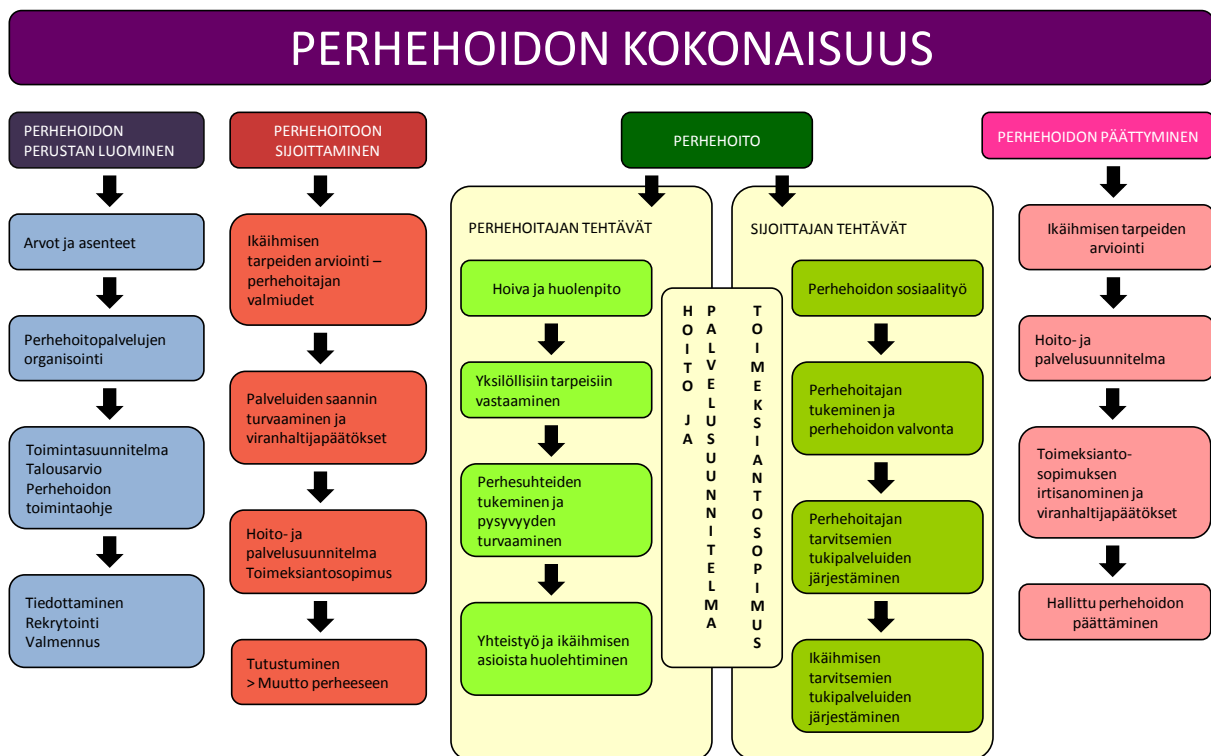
PERHEHOIDON KOKONAISUUS

PERHEHOIDON PERUSTAN LUOMINEN

Arvot ja asenteet

Perhehoitopalvelujen organisointi

Toimintasuunnitelma
Talousarvio
Perhehoidon toimintaohje

Tiedottaminen
Rekrytointi
Valmennus

PERHEHOITOON SIJOITTAMINEN

Ikäihmisen tarpeiden arviointi – perhehoitajan valmiudet

Palveluiden saannin turvaaminen ja viranhaltijapäätökset

Hoito- ja palvelusuunnitelma
Toimeksiantosopimus

Tutustuminen
> Muutto perheeseen

PERHEHOITO

PERHEHOITAJAN TEHTÄVÄT

Hoiva ja huolenpito

Yksilöllisiin tarpeisiin vastaaminen

Perhesuhteiden tukeminen ja pysyvyyden turvaaminen

Yhteistyö ja ikäihmisen asioista huolehtiminen

HOITO JA PALVELUSUUNNITELMA

TOIMEKSIANTOSOPIMUS

SIJOITTAJAN TEHTÄVÄT

Perhehoidon sosiaalityö

Perhehoitajan tukeminen ja perhehoidon valvonta

Perhehoitajan tarvitsemien tukipalveluiden järjestäminen

Ikäihmisen tarvitsemien tukipalveluiden järjestäminen

PERHEHOIDON PÄÄTTYMINEN

Ikäihmisen tarpeiden arviointi

Hoito- ja palvelusuunnitelma

Toimeksiantosopimuksen irtisanominen ja viranhaltijapäätökset

Hallittu perhehoidon päättäminen